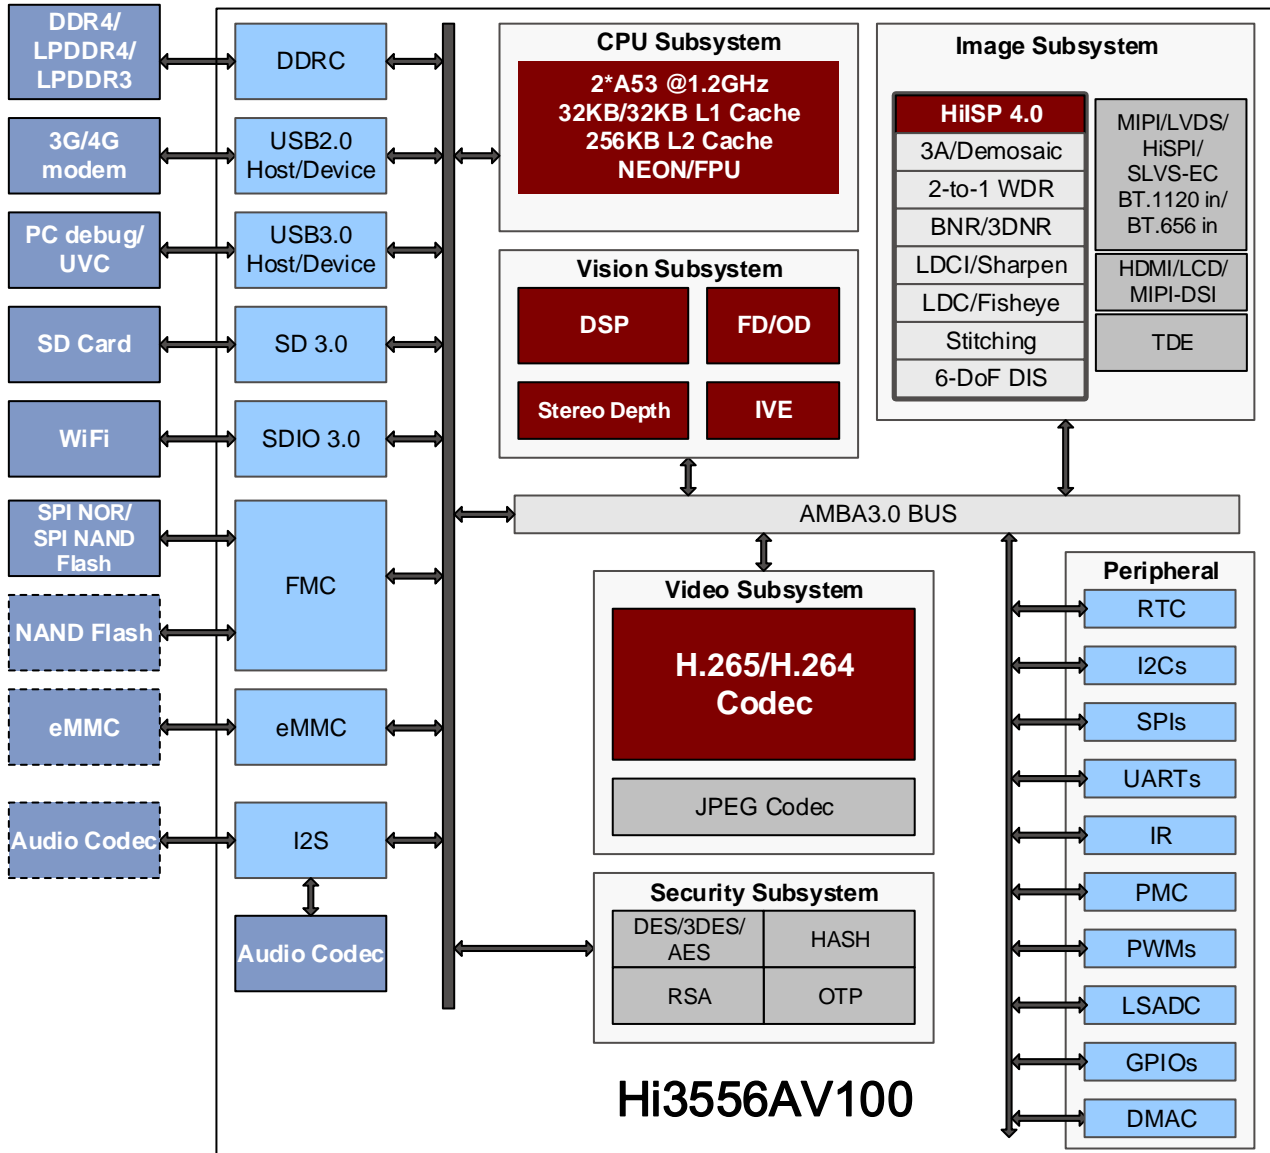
DDR4/
LPDDR4/
LPDDR3

3G/4G
modem

PC debug/
UVC

SD Card

WiFi

SPI NOR/
SPI NAND
Flash

NAND Flash

eMMC

Audio Codec

DDRC

USB2.0
Host/Device

USB3.0
Host/Device

SD 3.0

SDIO 3.0

FMC

eMMC

I2S

Audio Codec

CPU Subsystem

2*A53 @1.2GHz
32KB/32KB L1 Cache
256KB L2 Cache
NEON/FPU

Vision Subsystem

DSP

FD/OD

Stereo Depth

IVE

Image Subsystem

HiISP 4.0

3A/Demosaic

2-to-1 WDR

BNR/3DNR

LDCI/Sharpen

LDC/Fisheye

Stitching

6-DoF DIS

MIPI/LVDS/
HiSPI/
SLVS-EC
BT.1120 in/
BT.656 in

HDMI/LCD/
MIPI-DSI

TDE

AMBA3.0 BUS

Video Subsystem

H.265/H.264
Codec

JPEG Codec

Security Subsystem

| DES/3DES/ AES | HASH |
|---|---|
| RSA | OTP |

Peripheral

RTC

I2Cs

SPIs

UARTs

IR

PMC

PWMs

LSADC

GPIOs

DMAC

Hi3556AV100